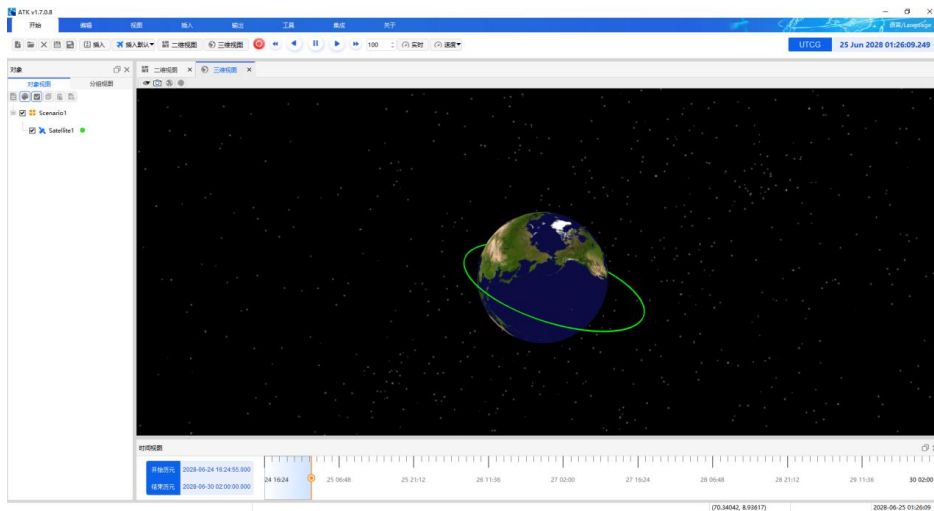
ATK v1.7.0.8

开始 编辑 视图 插入 输出 工具 集成 关于

语言/Language

插入 插入默认 二维视图 三维视图 100 实时 速度

UTCG 25 Jun 2028 01:26:09.249

对象

对象视图 分组视图

Scenario1

Satellite1

二维视图 × 三维视图 ×

时间视图

开始历元 2028-06-24 16:24:55.000

结束历元 2028-06-30 02:00:00.000

24 16:24 25 06:48 25 21:12 26 11:36 27 02:00 27 16:24 28 06:48 28 21:12 29 11:36 30 02:00

(70.34042, 8.93617) 2028-06-25 01:26:09